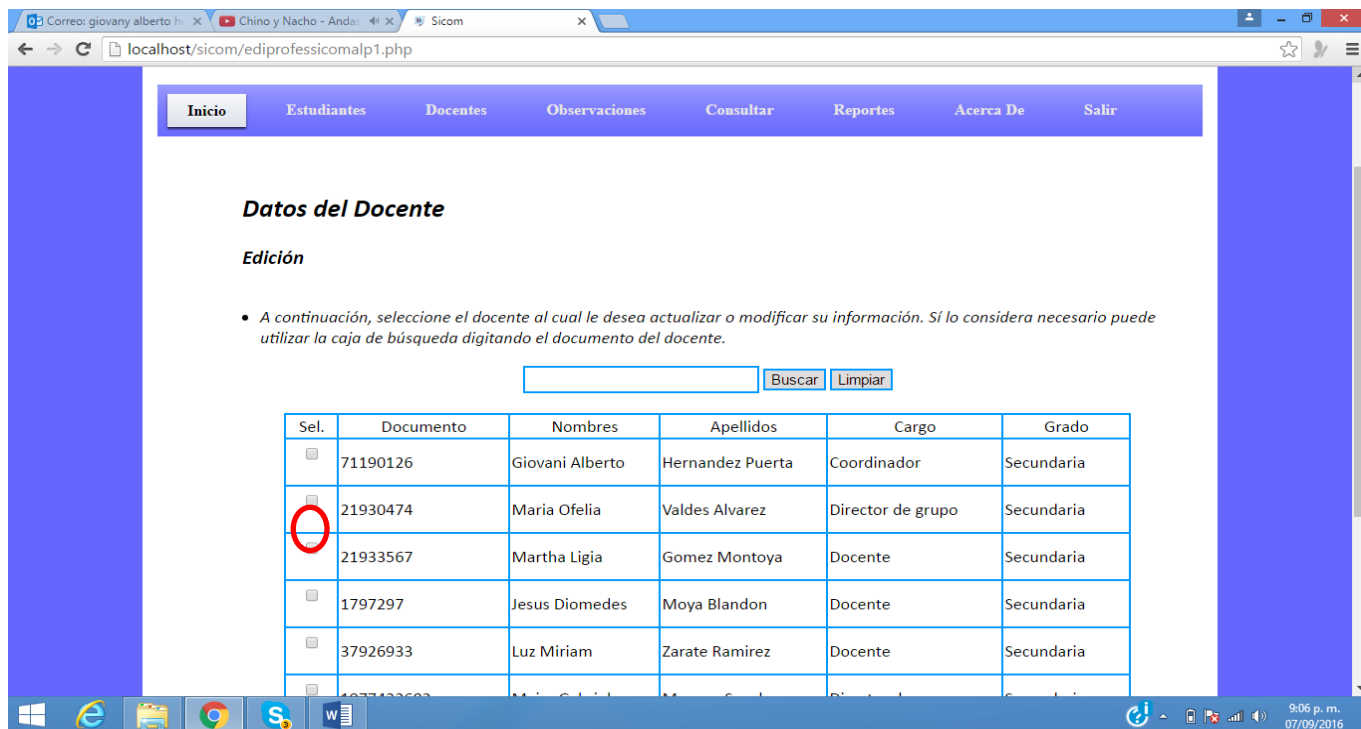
Correo: giovany alberto h
Chino y Nacho - Anda
Sicom

localhost/sicom/ediprofessicomalp1.php

Inicio
Estudiantes
Docentes
Observaciones
Consultar
Reportes
Acerca De
Salir

Datos del Docente

Edición

• A continuación, seleccione el docente al cual le desea actualizar o modificar su información. Sí lo considera necesario puede utilizar la caja de búsqueda digitando el documento del docente.

Buscar Limpiar

| Sel. | Documento | Nombres | Apellidos | Cargo | Grado |
|---|---|---|---|---|---|
| | 71190126 | Giovani Alberto | Hernandez Puerta | Coordinador | Secundaria |
| | 21930474 | Maria Ofelia | Valdes Alvarez | Director de grupo | Secundaria |
| | 21933567 | Martha Ligia | Gomez Montoya | Docente | Secundaria |
| | 1797297 | Jesus Diomedes | Moya Blandon | Docente | Secundaria |
| | 37926933 | Luz Miriam | Zarate Ramirez | Docente | Secundaria |
| | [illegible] | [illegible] | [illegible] | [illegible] | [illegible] |

9:06 p. m.
07/09/2016